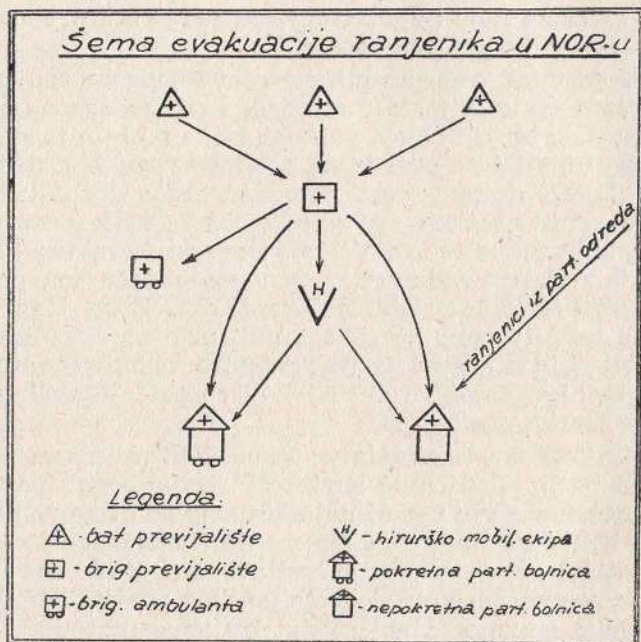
Šema evakuacije ranjenika u NOR-u

H

ranjenici iz part. odreda

Legenda.

- bat. previjalište
- brig. previjalište
- brig. ambulanta
H - hirurško mobil. ekipa
- pokretna part. bolnica
- nepokretna part. bolnica